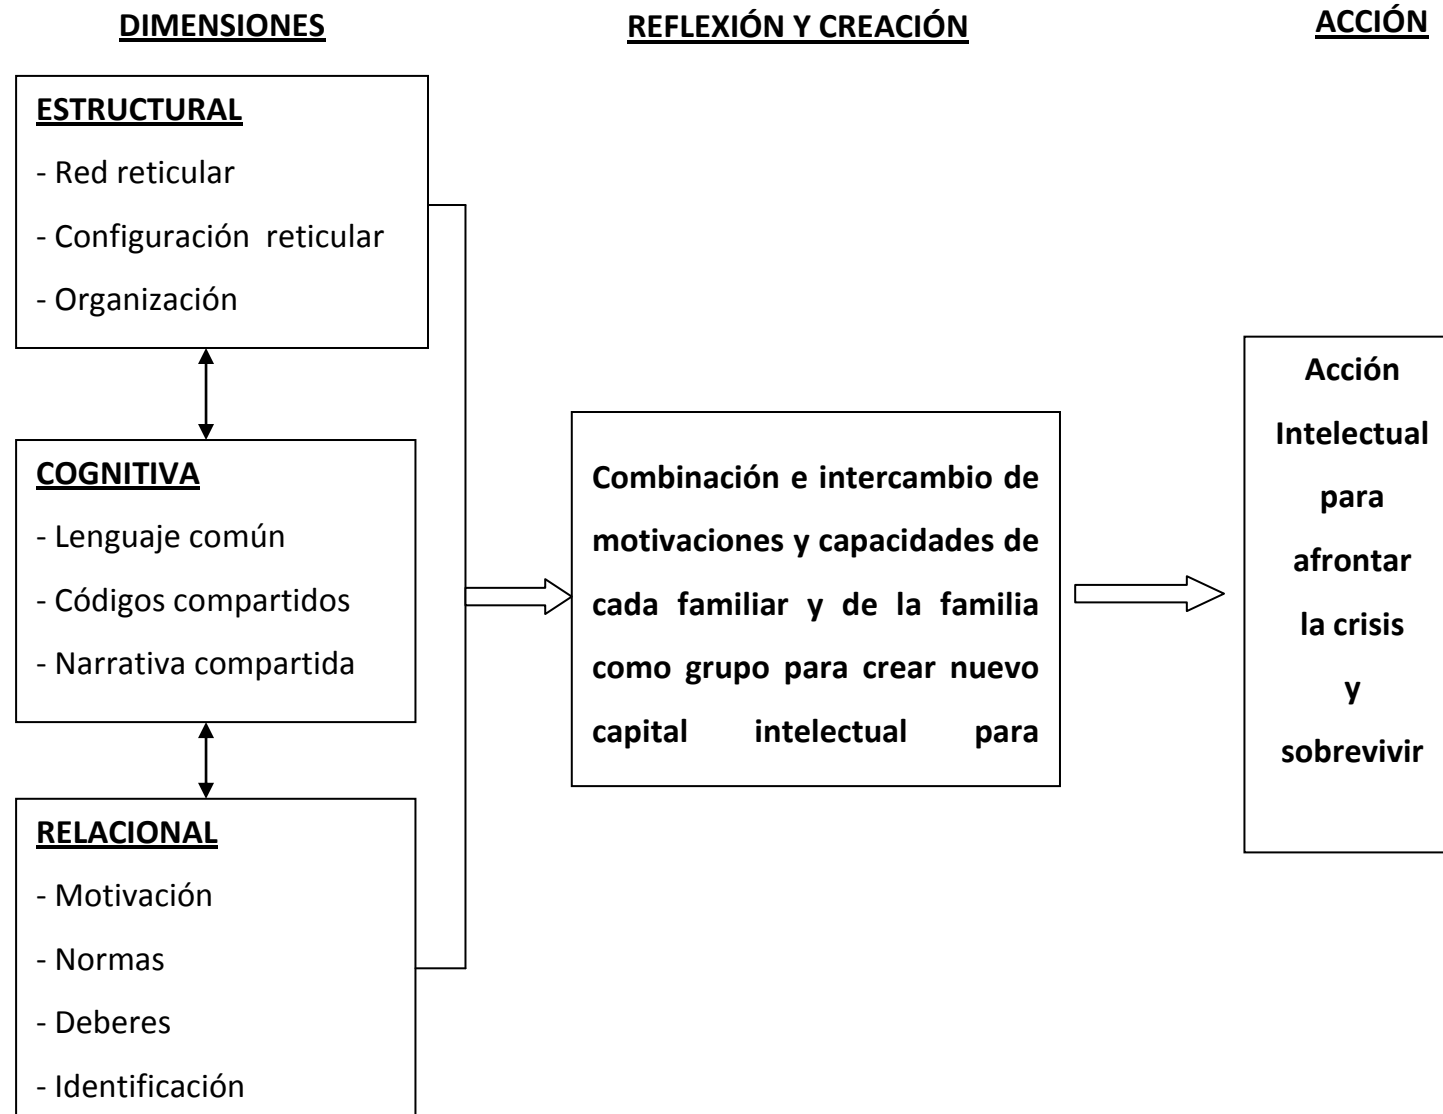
DIMENSIONES

REFLEXIÓN Y CREACIÓN

ACCIÓN

ESTRUCTURAL
- Red reticular
- Configuración reticular
- Organización

COGNITIVA
- Lenguaje común
- Códigos compartidos
- Narrativa compartida

RELACIONAL
- Motivación
- Normas
- Deberes
- Identificación

Combinación e intercambio de motivaciones y capacidades de cada familiar y de la familia como grupo para crear nuevo capital intelectual para

Acción Intelectual para afrontar la crisis y sobrevivir